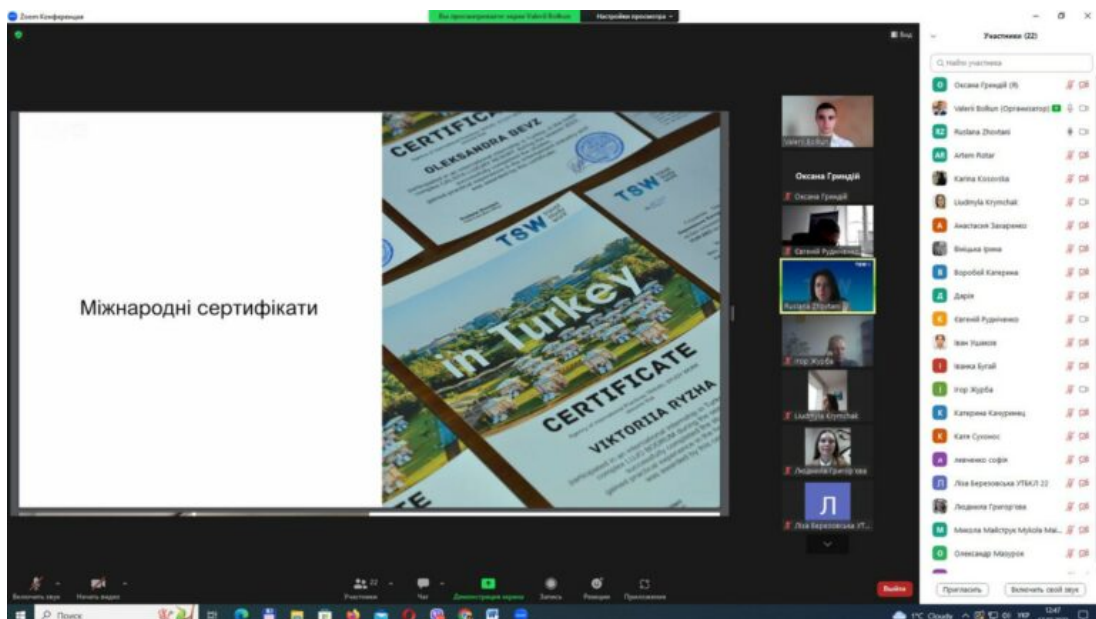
Zoom Конференция

Вы просматриваете экран Valerii Bolbun

Настройки просмотра

Вид

Міжнародні сертифікати

CERTIFICATE

OLEKSANDRA BEVZ

TSW

TSW

in Turkey

CERTIFICATE

VIKTORIIA RYZHA

Valerii Bolbun

Оксана Гриндій

Оксана Гриндій

Євгеній Рудиченко

Ruslana Zhovtani

Ігор Журба

Liudmyla Krymchak

Людмила Григор'єва

Л

Ліза Березовська УТ...

Участники (22)

Найти участника

Оксана Гриндій (Я)

Valerii Bolbun (Организатор)

Ruslana Zhovtani

Artem Rotar

Karina Kosovska

Liudmyla Krymchak

Анастасия Захаренко

Вівіщка Ірина

Воробей Катерина

Дарія

Євгеній Рудиченко

Іван Ушаков

Іванка Бугай

Ігор Журба

Катерина Качуринець

Катя Сухонос

Лавченко Софія

Ліза Березовська УТБКЛ 22

Людмила Григор'єва

Микола Майструк Mykola Mai...

Олександр Мазурок

Пригласить

Включить свой звук

Включить звук

Начать видео

Участники 22

Чат

Демонстрация экрана

Запись

Реакции

Приложения

Выйти

Поиск

1°C Cloudy

УКР

12:47